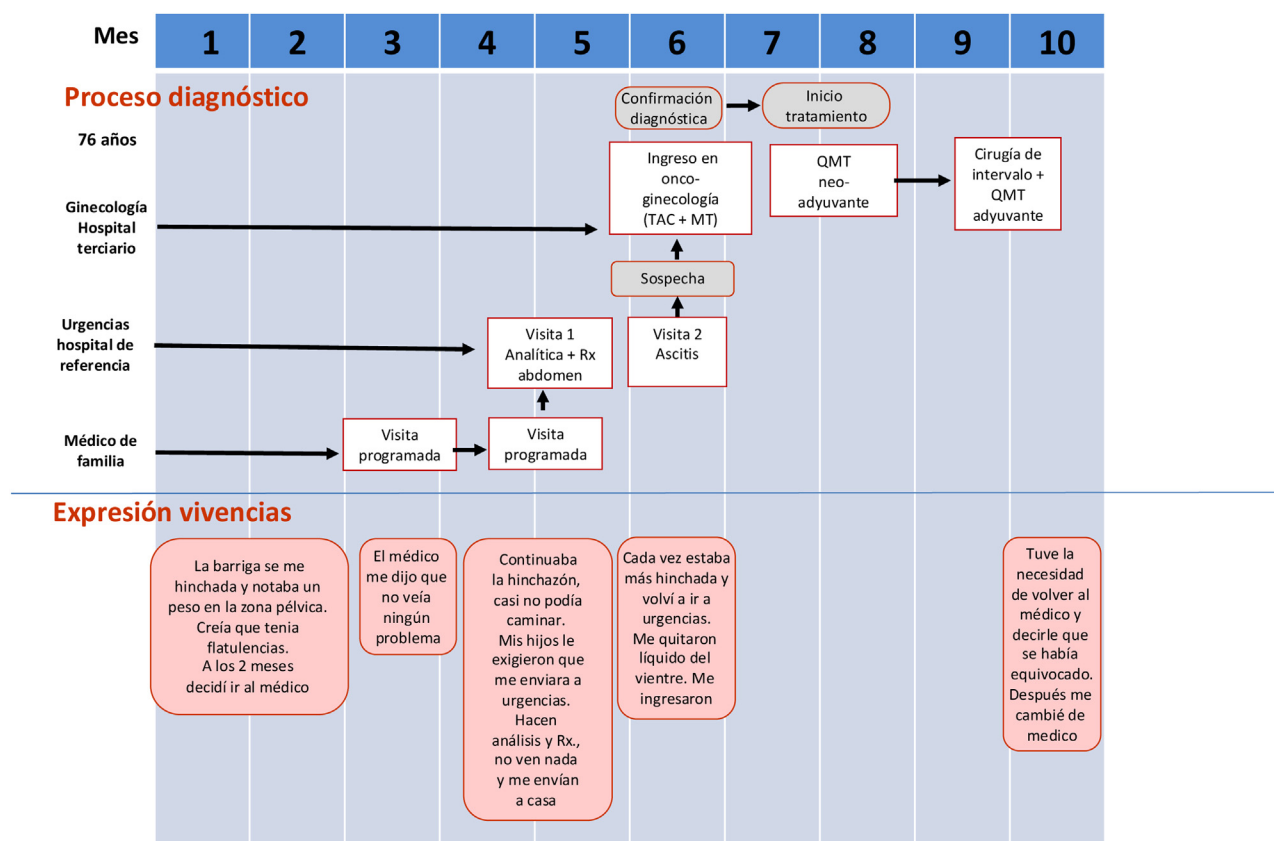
| Mes | 1 | 2 | 3 | 4 | 5 | 6 | 7 | 8 | 9 | 10 |
|---|---|---|---|---|---|---|---|---|---|---|

Proceso diagnóstico

76 años

Confirmación diagnóstica

Inicio tratamiento

Ginecología Hospital terciario

Ingreso en onco-ginecología (TAC + MT)

QMT neo-adyuvante

Cirugía de intervalo + QMT adyuvante

Sospecha

Urgencias hospital de referencia

Visita 1 Analítica + Rx abdomen

Visita 2 Ascitis

Médico de familia

Visita programada

Visita programada

Expresión vivencias

La barriga se me hinchada y notaba un peso en la zona pélvica. Creía que tenia flatulencias. A los 2 meses decidí ir al médico

El médico me dijo que no veía ningún problema

Continuaba la hinchazón, casi no podía caminar. Mis hijos le exigieron que me enviara a urgencias. Hacen análisis y Rx., no ven nada y me envían a casa

Cada vez estaba más hinchada y volví a ir a urgencias. Me quitaron líquido del vientre. Me ingresaron

Tuve la necesidad de volver al médico y decirle que se había equivocado. Después me cambié de medico